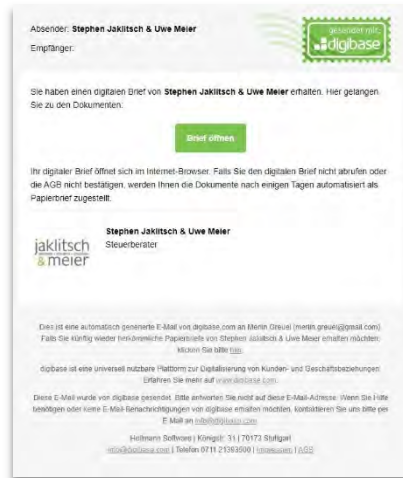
Absender: **Stephen Jaklitsch & Uwe Meier**

Empfänger:

gesendet mit digibase

Sie haben einen digitalen Brief von **Stephen Jaklitsch & Uwe Meier** erhalten. Hier gelangen Sie zu den Dokumenten.

Brief öffnen

Ihr digitaler Brief öffnet sich im Internet-Browser. Falls Sie den digitalen Brief nicht abrufen oder die AGB nicht bestätigen, werden Ihnen die Dokumente nach einigen Tagen automatisiert als Papierbrief zugestellt.

jaklitsch & meier

**Stephen Jaklitsch & Uwe Meier**
Steuerberater

Dies ist eine automatisch generierte E-Mail von digibase.com an Merlin Greuel (merlin.greuel@gmail.com). Falls Sie künftig wieder herkömmliche Papierbriefe von Stephen Jaklitsch & Uwe Meier erhalten möchten, klicken Sie bitte hier.

digibase ist eine universell nutzbare Plattform zur Digitalisierung von Kunden- und Geschäftsbeziehungen. Erfahren Sie mehr auf www.digibase.com.

Diese E-Mail wurde von digibase gesendet. Bitte antworten Sie nicht auf diese E-Mail-Adresse. Wenn Sie Hilfe benötigen oder keine E-Mail-Benachrichtigungen von digibase erhalten möchten, kontaktieren Sie uns bitte per E-Mail an info@digibase.com.

Heilbronn Software | Königstr. 31 | 70173 Stuttgart
info@digibase.com | Telefon 0711 21393500 | Impressum | AGB